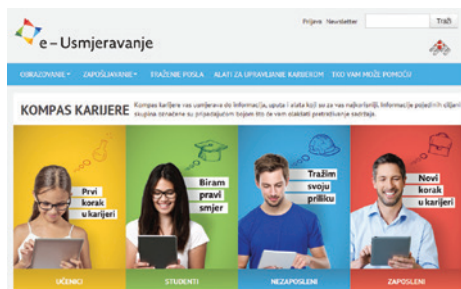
e – Usmjeravanje

Prijava Newsletter Traži

OBRAZOVANJE ▾ ZAPOŠLJAVANJE ▾ TRAŽENJE POSLA ALATI ZA UPRAVLJANJE KARIJEROM TKO VAM MOŽE POMOĆI?

KOMPAS KARIJERE

Kompas karijere vas usmjerava do informacija, uputa i alata koji su za vas najkorisniji. Informacije pojedinih ciljanih skupina označene su pripadajućom bojom što će vam olakšati pretraživanje sadržaja.

Prvi korak u karijeri

Biram pravi smjer

Tražim svoju priliku

Novi korak u karijeri

UČENICI

STUDENTI

NEZAPOSLENI

ZAPOSLENI